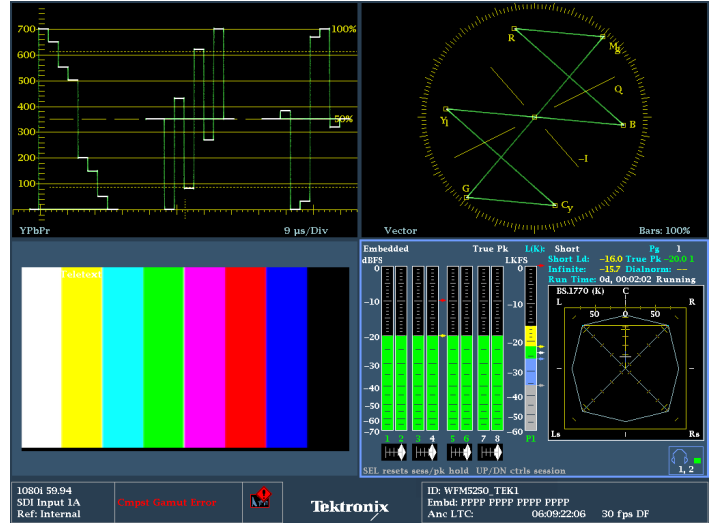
700
600
500
400
300
200
100
100%
50%
YPbPr
9 µs/Div

R
$M_g$
Q
$Y_l$
B
-I
G
$C_y$
Vector
Bars: 100%

Embedded
True Pk
L(K):
Short
Pg 1
dBFS
LKFS
Short Ld: -16.0 True Pk -20.0 1
Infinite: -15.7 Dialnorm: --
Run Time: 0d, 00:02:02 Running
BS.1770 (K)
L
C
R
50
0
50
L
R
Ls
Rs
0
-10
-20
-30
-40
-50
-60
-70
0
-10
-20
-30
-40
-50
-60
1 2 3 4 5 6 7 8
P1
SEL resets sess/pk hold UP/DN ctrls session
1, 2

1080i 59.94
SDI Input 1A
Ref: Internal
Cmpst Gamut Error
Tektronix
ID: WFM5250_TEK1
Embd: PPPP PPPP PPPP PPPP
Anc LTC: 06:09:22:06 30 fps DF